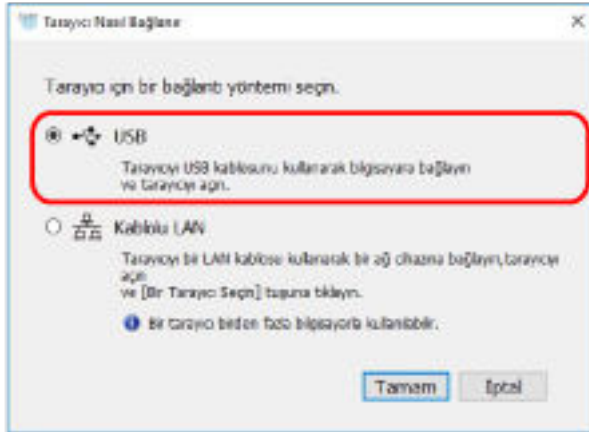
Tarayıcı Nasıl Bağlanır

Tarayıcı için bir bağlantı yöntemi seçin.

USB

Tarayıcıyı USB kablosunu kullanarak bilgisayara bağlayın ve tarayıcıyı açın.

Kablolu LAN

Tarayıcıyı bir LAN kablosu kullanarak bir ağ cihazına bağlayın,tarayıcıyı açın
ve [Bir Tarayıcı Seçin] tuşuna tıklayın.

Bir tarayıcı birden fazla bilgisayarda kullanılabilir.

Tamam İptal